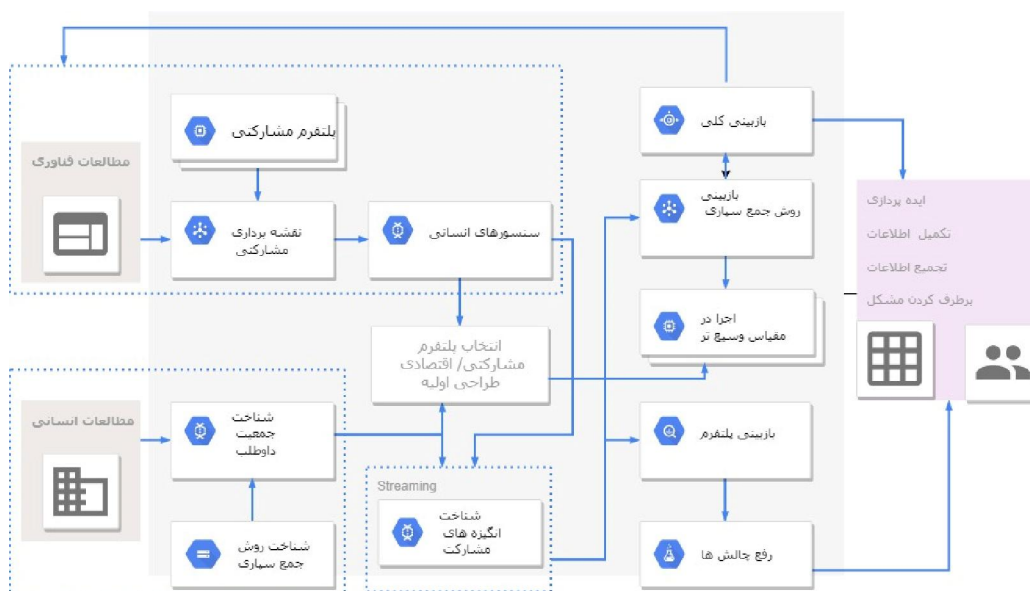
مطالعات فناوری

پلتفرم مشارکتی

نقشه برداری مشارکتی

سنسورهای انسانی

بازبینی کلی

بازبینی روش جمع سپاری

اجرا در مقیاس وسیع تر

ایده پردازی

تکمیل اطلاعات

تجمیع اطلاعات

برطرف کردن مشکل

انتخاب پلتفرم مشارکتی/ اقتصادی طراحی اولیه

مطالعات انسانی

شناخت جمعیت داوطلب

شناخت روش جمع سپاری

Streaming

شناخت انگیزه های مشارکت

بازبینی پلتفرم

رفع چالش ها